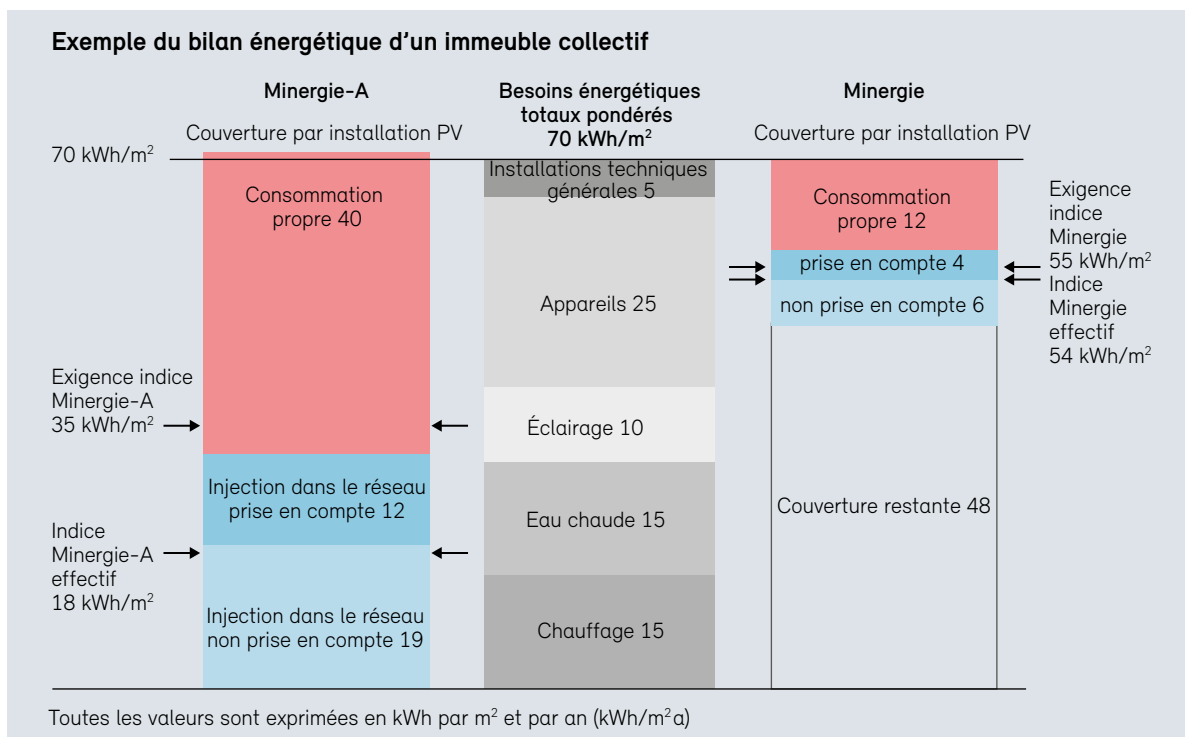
Exemple du bilan énergétique d'un immeuble collectif

Minergie-A

Couverture par installation PV

Besoins énergétiques totaux pondérés 70 kWh/m$^2$

Minergie

Couverture par installation PV

70 kWh/m$^2$

Consommation propre 40

Installations techniques générales 5

Appareils 25

Éclairage 10

Eau chaude 15

Chauffage 15

Consommation propre 12

prise en compte 4

non prise en compte 6

Couverture restante 48

Exigence indice Minergie 55 kWh/m$^2$

Indice Minergie effectif 54 kWh/m$^2$

Exigence indice Minergie-A 35 kWh/m$^2$

Injection dans le réseau prise en compte 12

Indice Minergie-A effectif 18 kWh/m$^2$

Injection dans le réseau non prise en compte 19

Toutes les valeurs sont exprimées en kWh par m$^2$ et par an (kWh/m$^2$a)